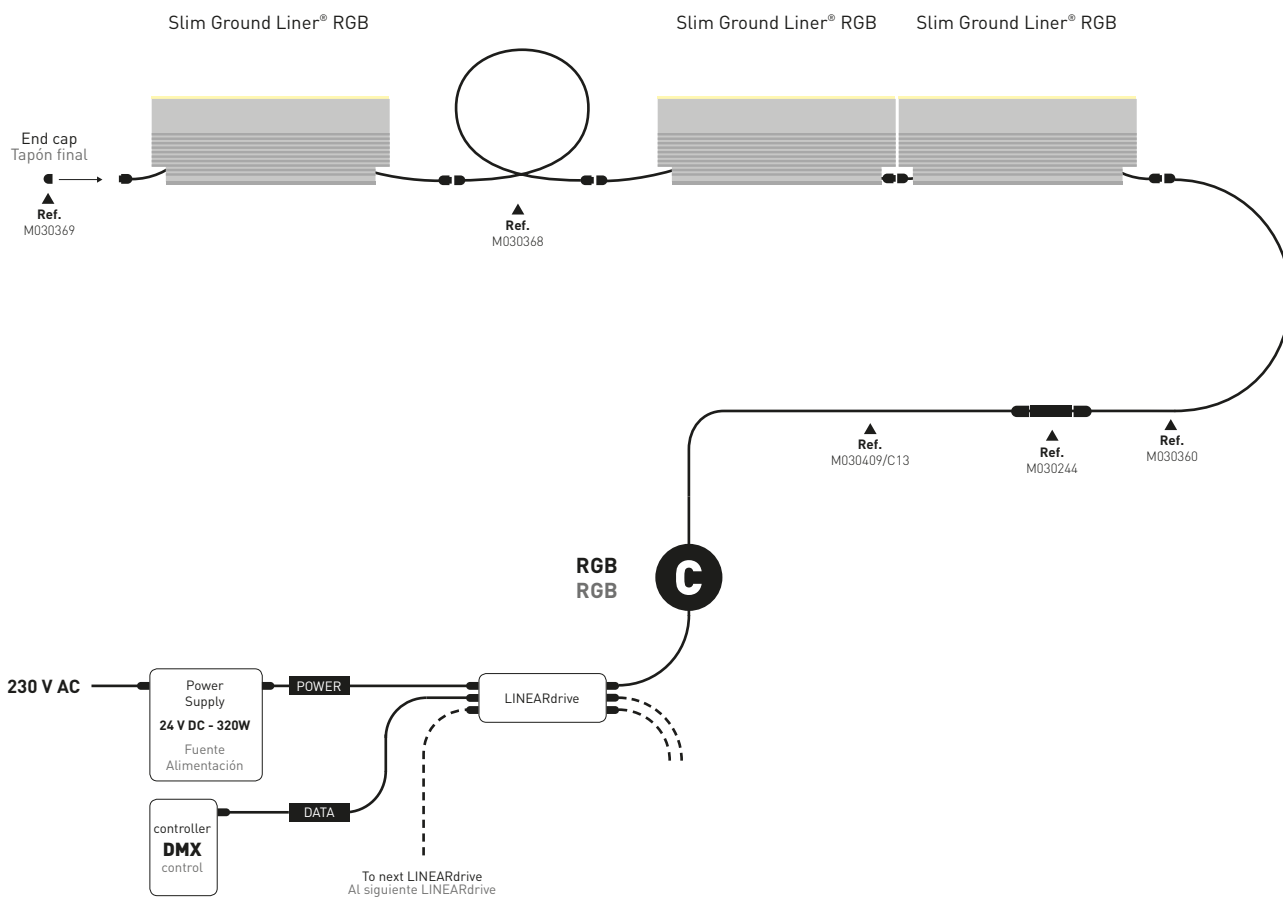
Slim Ground Liner® RGB

Slim Ground Liner® RGB

Slim Ground Liner® RGB

End cap
Tapón final

Ref.
M030369

Ref.
M030368

Ref.
M030409/C13

Ref.
M030244

Ref.
M030360

RGB
RGB

C

230 V AC

Power Supply
24 V DC - 320W
Fuente Alimentación

POWER

LINEARdrive

controller
DMX
control

DATA

To next LINEARdrive
Al siguiente LINEARdrive